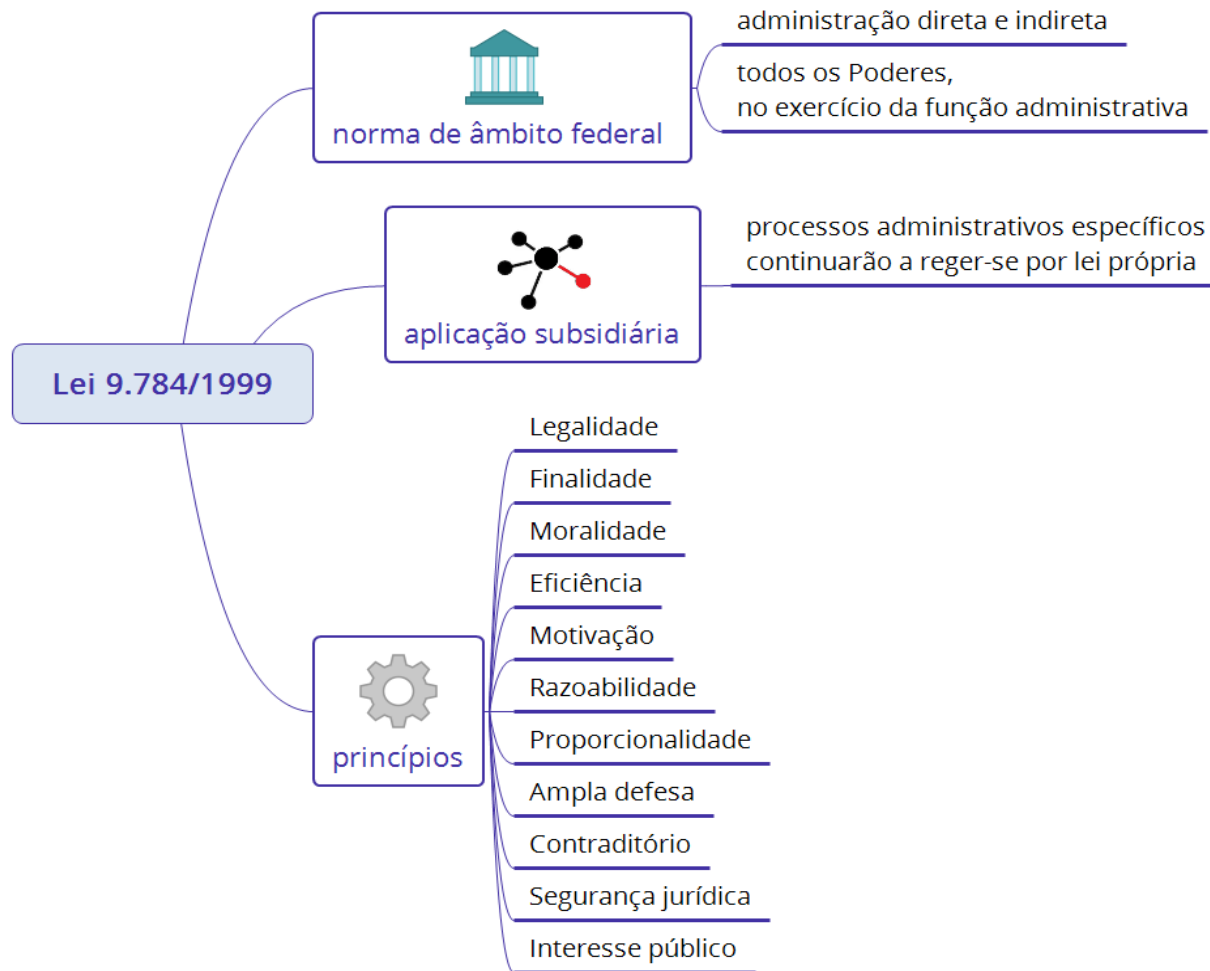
Lei 9.784/1999

norma de âmbito federal

administração direta e indireta

todos os Poderes,
no exercício da função administrativa

aplicação subsidiária

processos administrativos específicos
continuarão a reger-se por lei própria

princípios

Legalidade

Finalidade

Moralidade

Eficiência

Motivação

Razoabilidade

Proporcionalidade

Ampla defesa

Contraditório

Segurança jurídica

Interesse público